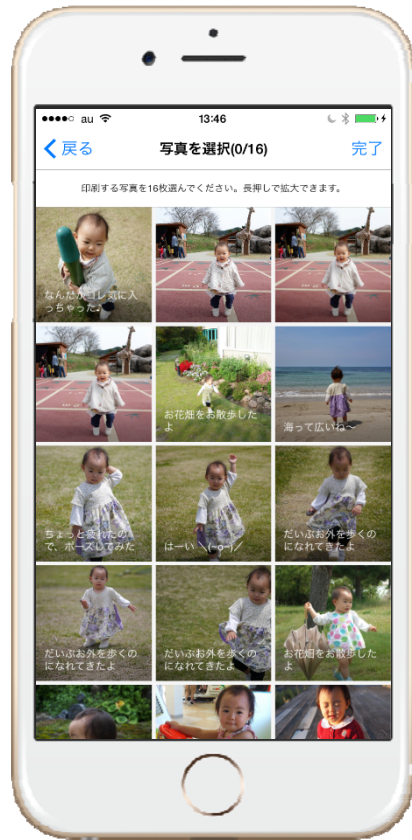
●●●●○ au 13:46

< 戻る 写真を選択(0/16) 完了

印刷する写真を16枚選んでください。長押しで拡大できます。

なんだかコレ気に入っちゃった♪

お花畑をお散歩したよ

海って広いね〜

ちょっと疲れたので、ポーズしてみた

はーい＼(^o^)／

だいぶお外を歩くのになれてきたよ

だいぶお外を歩くのになれてきたよ

だいぶお外を歩くのになれてきたよ

お花畑をお散歩したよ